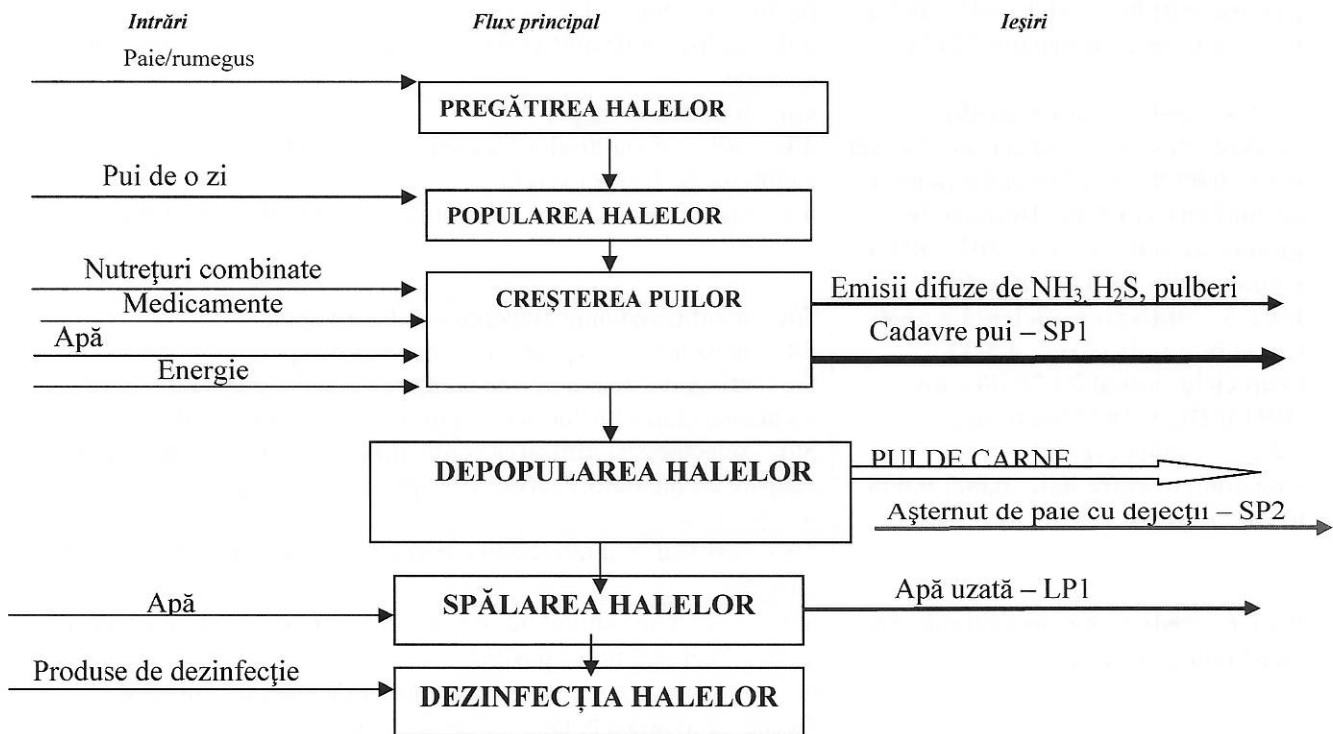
Intrări

Flux principal

Ieşiri

Paie/rumegus

PREGĂTIREA HALELOR

Pui de o zi

POPULAREA HALELOR

Nutreţuri combinate

Medicamente

Apă

Energie

CREŞTEREA PUILOR

Emisii difuze de $NH_3$, $H_2S$, pulberi

Cadavre pui – SP1

DEPOPULAREA HALELOR

PUI DE CARNE

Aşternut de paie cu dejecţii – SP2

Apă

SPĂLAREA HALELOR

Apă uzată – LP1

Produse de dezinfecţie

DEZINFECŢIA HALELOR